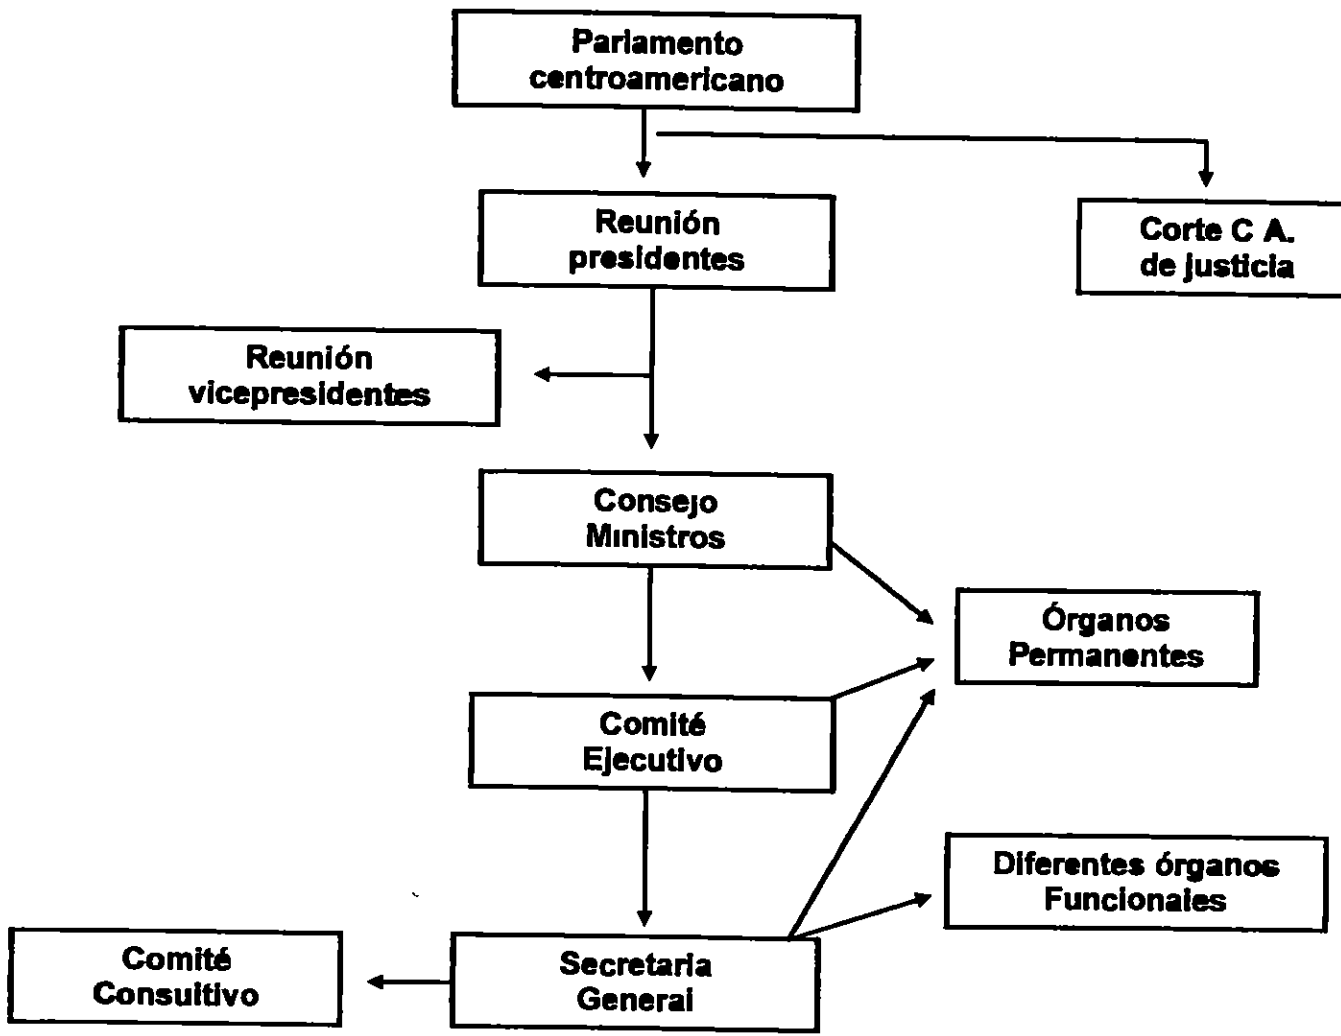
Parlamento centroamericano

Reunión presidentes

Corte C A. de justicia

Reunión vicepresidentes

Consejo Ministros

Órganos Permanentes

Comité Ejecutivo

Diferentes órganos Funcionales

Comité Consultivo

Secretaria General